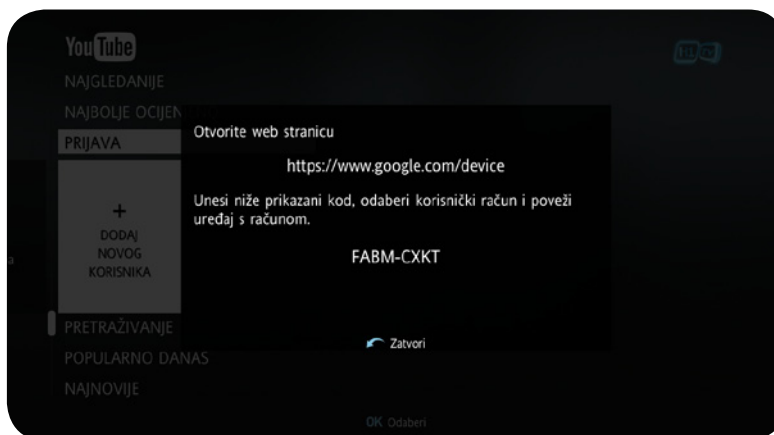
YouTube
NAJGLEDANIJE
NAJBOLJE OCIJEN
PRIJAVA

+
DODAJ
NOVOG
KORISNIKA

PRETRAŽIVANJE
POPULARNO DANAS
NAJNOVIJE

Otvorite web stranicu

https://www.google.com/device

Unesi niže prikazani kod, odaberi korisnički račun i poveži uređaj s računom.

FABM-CXKT

Zatvori

OK Odaberi